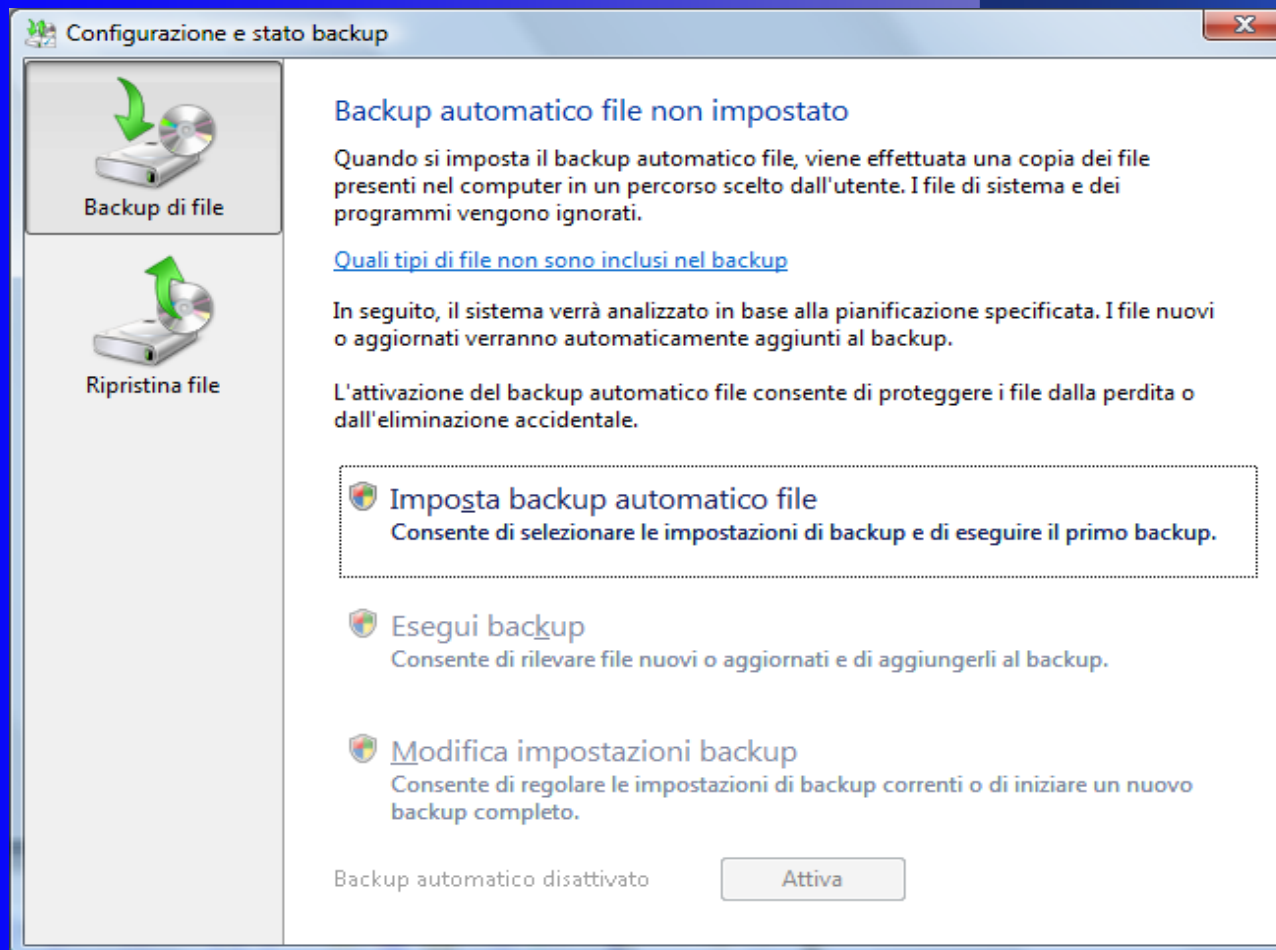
Configurazione e stato backup

Backup di file

Ripristina file

Backup automatico file non impostato

Quando si imposta il backup automatico file, viene effettuata una copia dei file presenti nel computer in un percorso scelto dall'utente. I file di sistema e dei programmi vengono ignorati.

Quali tipi di file non sono inclusi nel backup

In seguito, il sistema verrà analizzato in base alla pianificazione specificata. I file nuovi o aggiornati verranno automaticamente aggiunti al backup.

L'attivazione del backup automatico file consente di proteggere i file dalla perdita o dall'eliminazione accidentale.

Imposta backup automatico file
Consente di selezionare le impostazioni di backup e di eseguire il primo backup.

Esegui backup
Consente di rilevare file nuovi o aggiornati e di aggiungerli al backup.

Modifica impostazioni backup
Consente di regolare le impostazioni di backup correnti o di iniziare un nuovo backup completo.

Backup automatico disattivato

Attiva